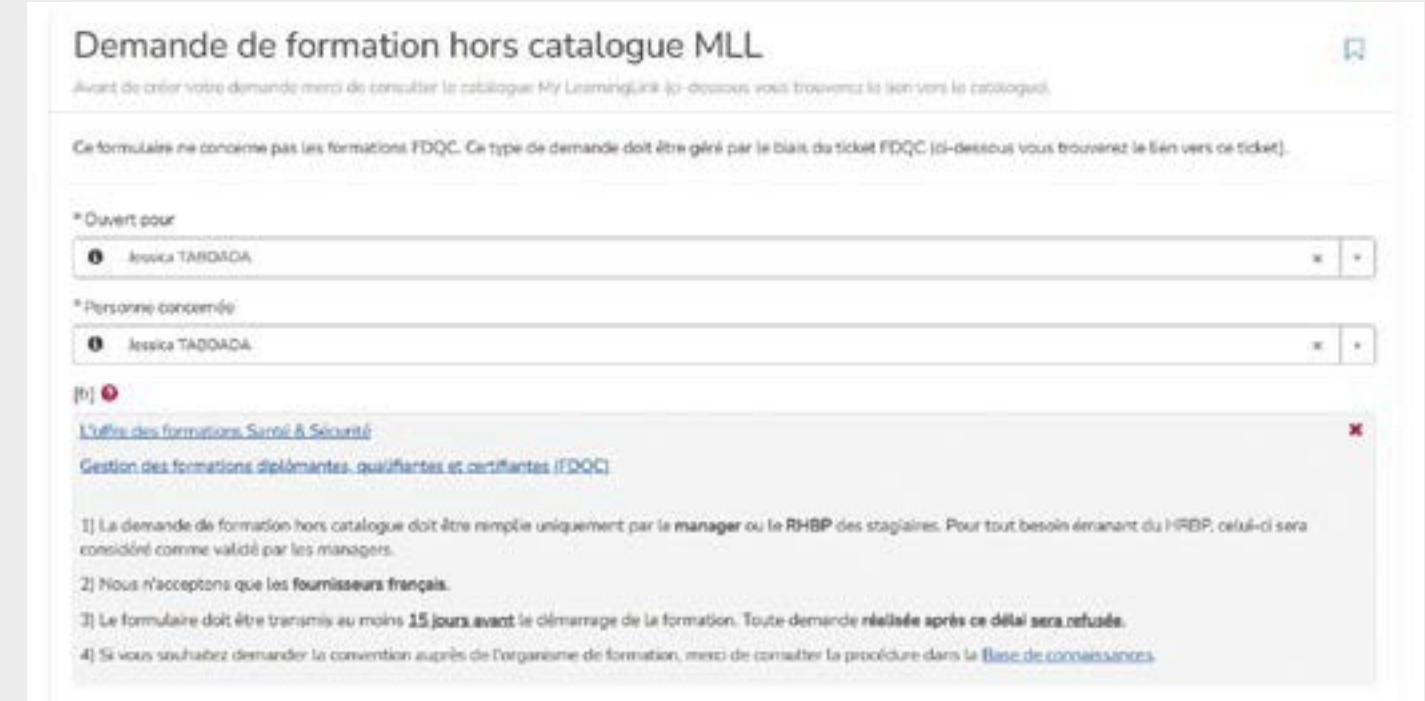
Demande de formation hors catalogue MLL

Avant de créer votre demande merci de consulter le catalogue My LearningLink (ci-dessous vous trouverez le lien vers le catalogue).

Ce formulaire ne concerne pas les formations FDQC. Ce type de demande doit être géré par le biais du ticket FDQC (ci-dessous vous trouverez le lien vers ce ticket).

* Ouvert pour

Jessica TABOADA

* Personne concernée

Jessica TABOADA

[fr]

L'offre des formations Santé & Sécurité

Gestion des formations diplômantes, qualifiantes et certifiantes (FDQC)

1) La demande de formation hors catalogue doit être remplie uniquement par le **manager** ou le **RHBP** des stagiaires. Pour tout besoin émanant du HRBP, celui-ci sera considéré comme validé par les managers.

2) Nous n'acceptons que les **fournisseurs français**.

3) Le formulaire doit être transmis au moins **15 jours avant** le démarrage de la formation. Toute demande **réalisée après ce délai sera refusée**.

4) Si vous souhaitez demander la convention auprès de l'organisme de formation, merci de consulter la procédure dans la Base de connaissances.